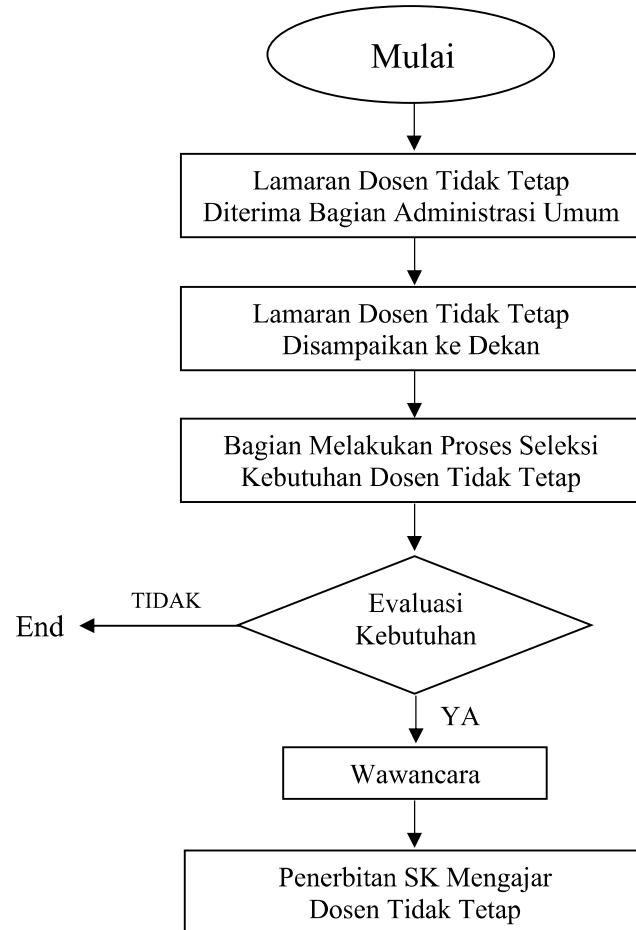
Mulai

Lamaran Dosen Tidak Tetap Diterima Bagian Administrasi Umum

Lamaran Dosen Tidak Tetap Disampaikan ke Dekan

Bagian Melakukan Proses Seleksi Kebutuhan Dosen Tidak Tetap

TIDAK

End

Evaluasi Kebutuhan

YA

Wawancara

Penerbitan SK Mengajar Dosen Tidak Tetap